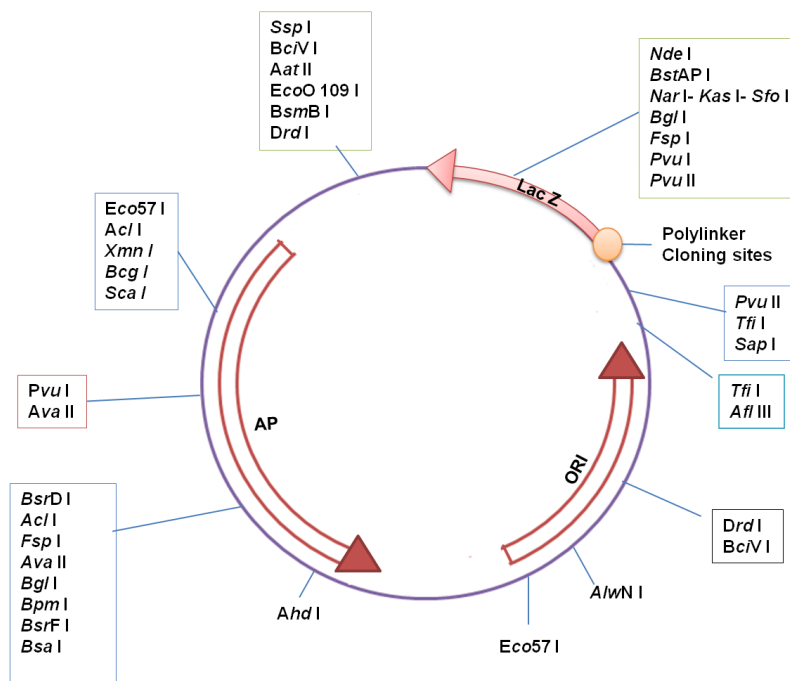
Ssp I
BciV I
Aat II
EcoO 109 I
BsmB I
Drd I

Nde I
BstAP I
Nar I- Kas I- Sfo I
Bgl I
Fsp I
Pvu I
Pvu II

Lac Z

Polylinker Cloning sites

Eco57 I
Acl I
Xmn I
Bcg I
Sca I

Pvu II
Tfi I
Sap I

Tfi I
Afl III

Pvu I
Ava II

AP

ORI

BsrD I
Acl I
Fsp I
Ava II
Bgl I
Bpm I
BsrF I
Bsa I

Drd I
BciV I

Ahd I

AlwN I

Eco57 I